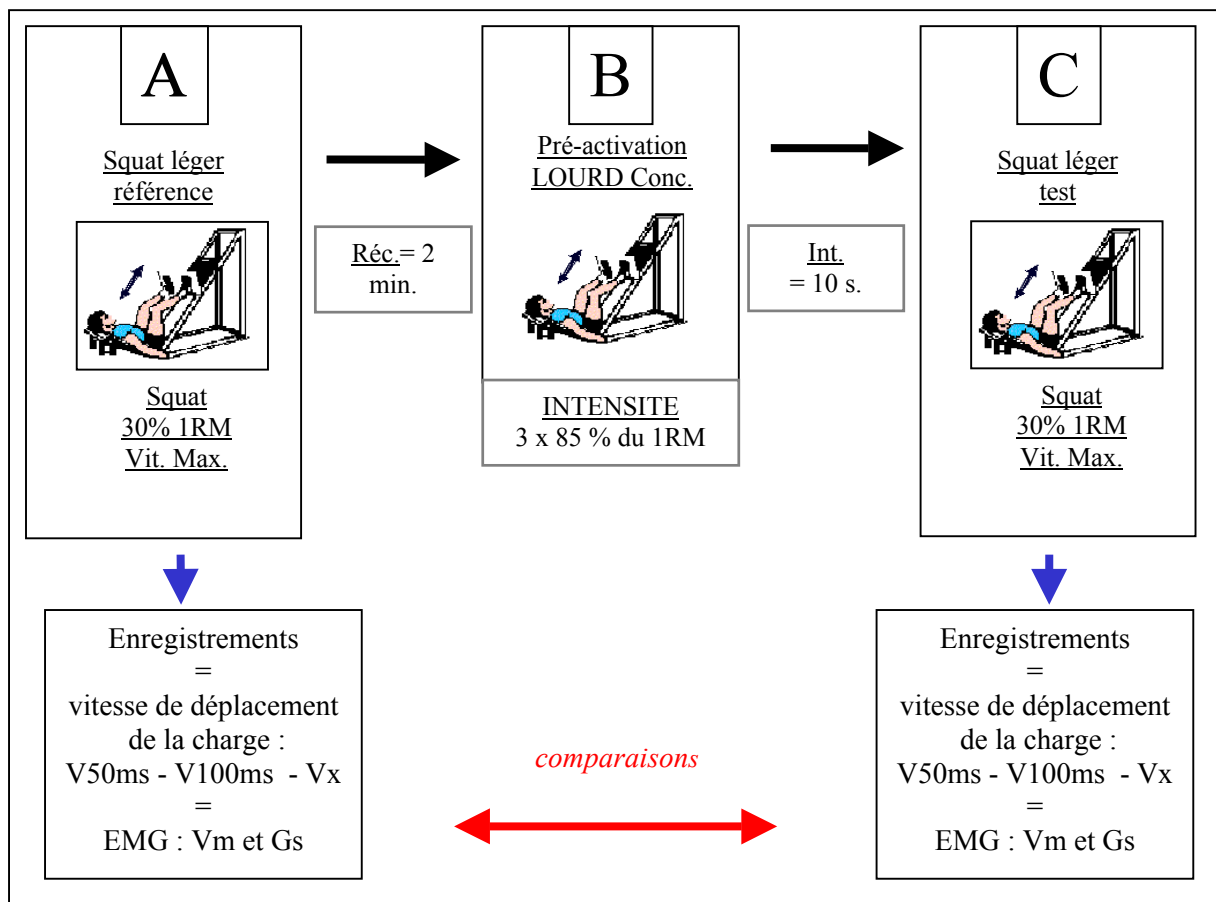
A

Squat léger référence

Squat
30% 1RM
Vit. Max.

Réc.= 2 min.

B

Pré-activation LOURD Conc.

INTENSITE
3 x 85 % du 1RM

Int.
= 10 s.

C

Squat léger test

Squat
30% 1RM
Vit. Max.

Enregistrements
=
vitesse de déplacement de la charge :
V50ms - V100ms - Vx
=
EMG : Vm et Gs

comparaisons

Enregistrements
=
vitesse de déplacement de la charge :
V50ms - V100ms - Vx
=
EMG : Vm et Gs